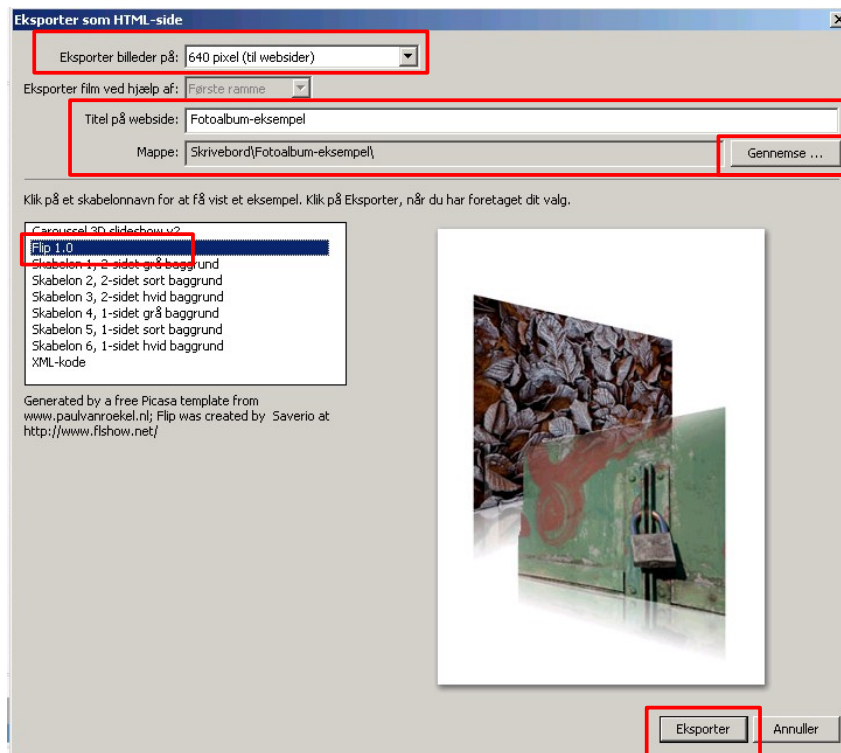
Eksporter som HTML-side

Eksporter billeder på: 640 pixel (til websider)

Eksporter film ved hjælp af: Første ramme

Titel på webside: Fotoalbum-eksempel

Mappe: Skrivebord\Fotoalbum-eksempel\

Gennemse ...

Klik på et skabelonnavn for at få vist et eksempel. Klik på Eksporter, når du har foretaget dit valg.

Carousel 3D slideshow v2
Flip 1.0
Skabelon 1, 2-sidet grå baggrund
Skabelon 2, 2-sidet sort baggrund
Skabelon 3, 2-sidet hvid baggrund
Skabelon 4, 1-sidet grå baggrund
Skabelon 5, 1-sidet sort baggrund
Skabelon 6, 1-sidet hvid baggrund
XML-kode

Generated by a free Picasa template from www.paulvanroekel.nl; Flip was created by Saverio at http://www.flshow.net/

Eksporter

Annuller